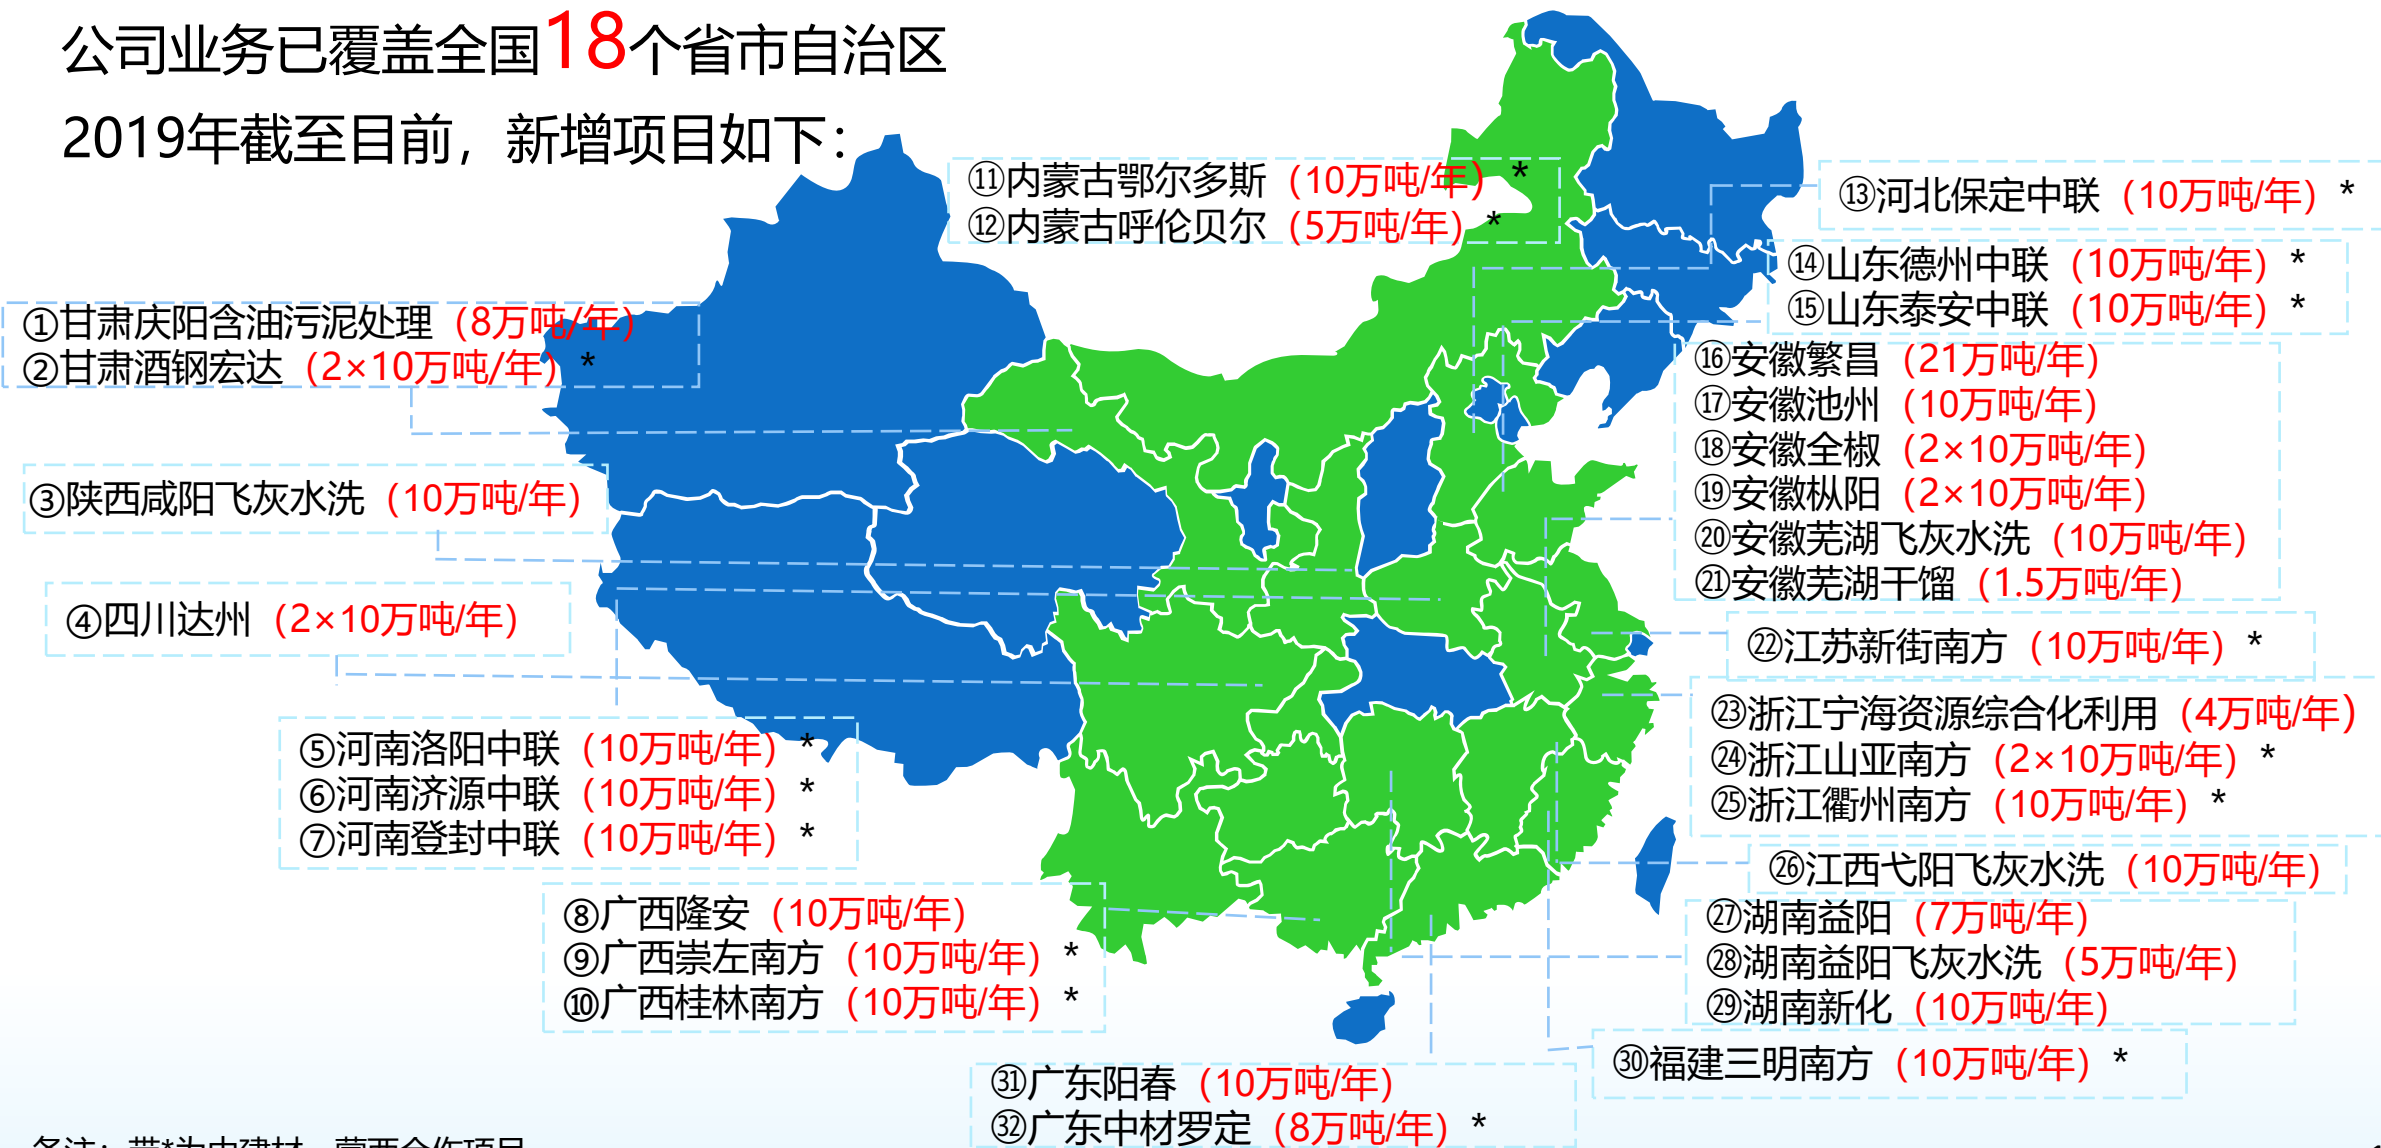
公司业务已覆盖全国18个省市自治区

2019年截至目前，新增项目如下：

⑪内蒙古鄂尔多斯（10万吨/年）*
⑫内蒙古呼伦贝尔（5万吨/年）*

⑬河北保定中联（10万吨/年）*

⑭山东德州中联（10万吨/年）*
⑮山东泰安中联（10万吨/年）*

①甘肃庆阳含油污泥处理（8万吨/年）
②甘肃酒钢宏达（2×10万吨/年）*

⑯安徽繁昌（21万吨/年）
⑰安徽池州（10万吨/年）
⑱安徽全椒（2×10万吨/年）
⑲安徽枞阳（2×10万吨/年）
⑳安徽芜湖飞灰水洗（10万吨/年）
㉑安徽芜湖干馏（1.5万吨/年）

③陕西咸阳飞灰水洗（10万吨/年）

④四川达州（2×10万吨/年）

㉒江苏新街南方（10万吨/年）*

㉓浙江宁海资源综合化利用（4万吨/年）
㉔浙江山亚南方（2×10万吨/年）*
㉕浙江衢州南方（10万吨/年）*

⑤河南洛阳中联（10万吨/年）*
⑥河南济源中联（10万吨/年）*
⑦河南登封中联（10万吨/年）*

㉖江西弋阳飞灰水洗（10万吨/年）

⑧广西隆安（10万吨/年）
⑨广西崇左南方（10万吨/年）*
⑩广西桂林南方（10万吨/年）*

㉗湖南益阳（7万吨/年）
㉘湖南益阳飞灰水洗（5万吨/年）
㉙湖南新化（10万吨/年）

㉚福建三明南方（10万吨/年）*

㉛广东阳春（10万吨/年）
㉜广东中材罗定（8万吨/年）*

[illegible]